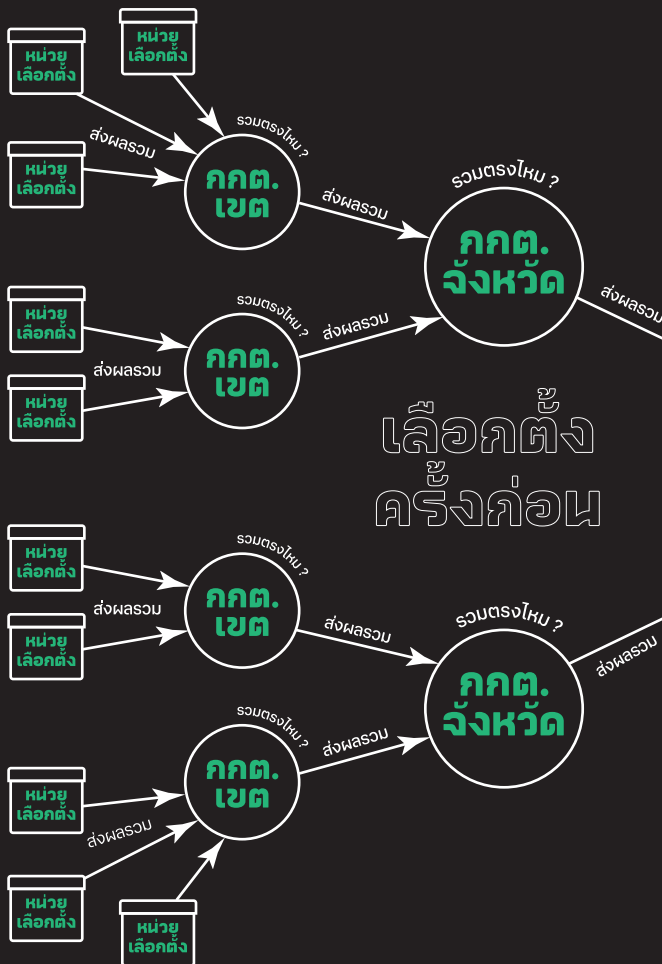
หน่วย
เลือกตั้ง

หน่วย
เลือกตั้ง

ส่งผลรวม

หน่วย
เลือกตั้ง

รวมตรงไหม ?

กกต.
เขต

ส่งผลรวม

รวมตรงไหม ?

กกต.
จังหวัด

ส่งผลรวม

หน่วย
เลือกตั้ง

ส่งผลรวม

หน่วย
เลือกตั้ง

รวมตรงไหม ?

กกต.
เขต

ส่งผลรวม

เลือกตั้ง
ครั้งก่อน

หน่วย
เลือกตั้ง

ส่งผลรวม

หน่วย
เลือกตั้ง

รวมตรงไหม ?

กกต.
เขต

ส่งผลรวม

รวมตรงไหม ?

กกต.
จังหวัด

ส่งผลรวม

รวมตรงไหม ?

กกต.
เขต

ส่งผลรวม

หน่วย
เลือกตั้ง

ส่งผลรวม

หน่วย
เลือกตั้ง

หน่วย
เลือกตั้ง